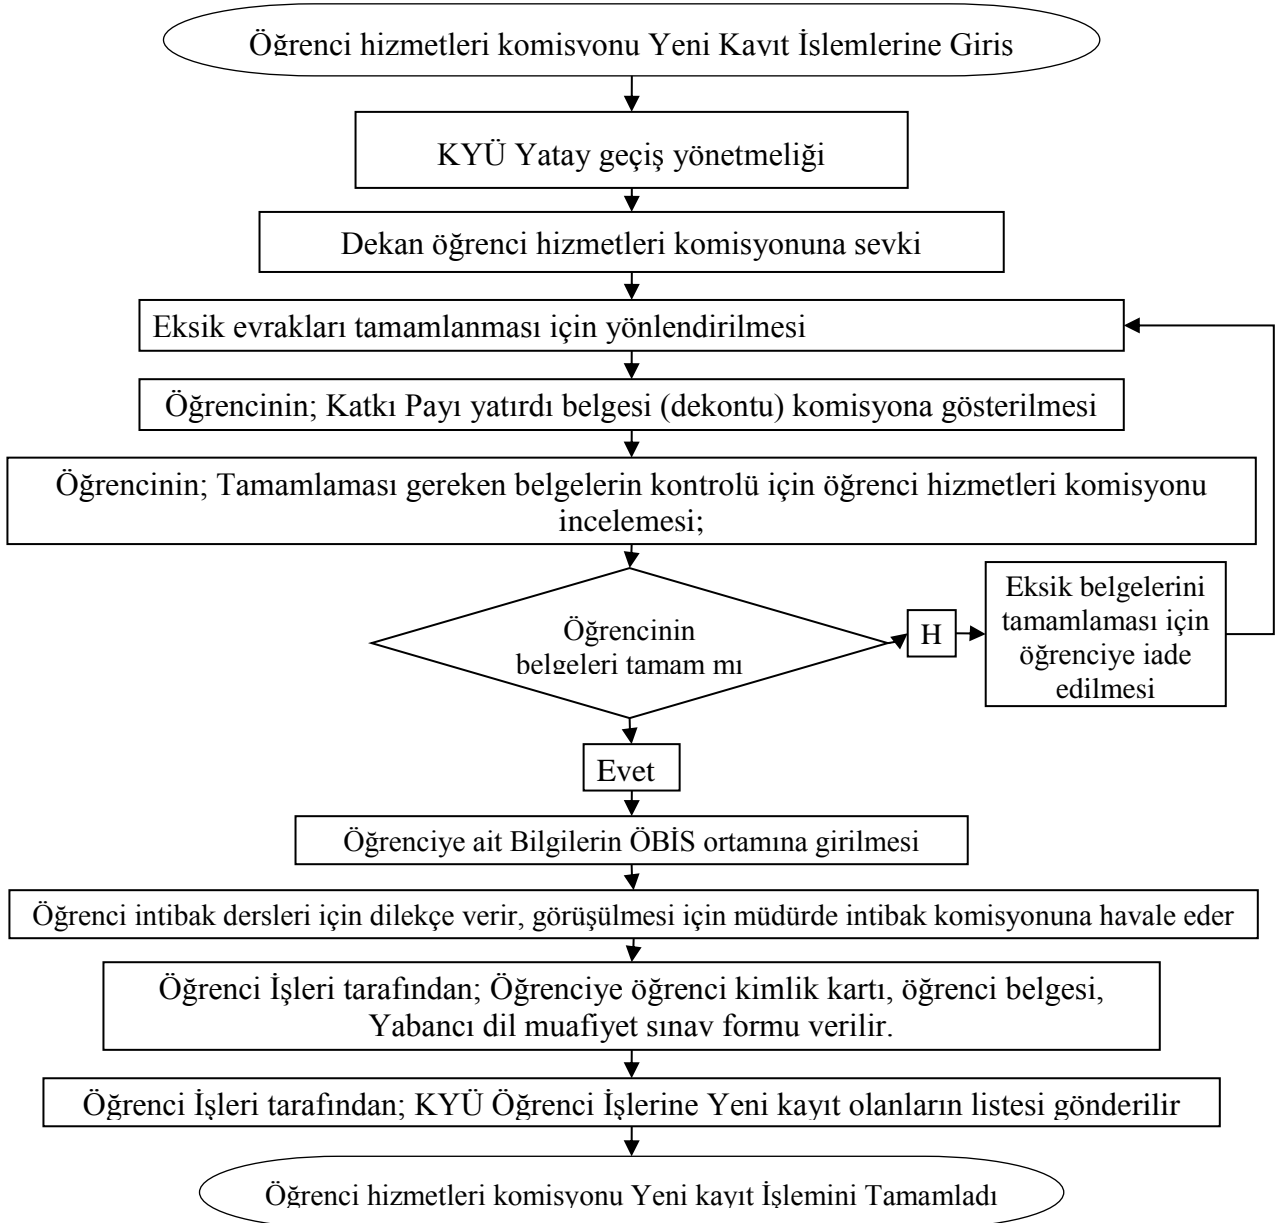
Öğrenci hizmetleri komisyonu Yeni Kayıt İslemlerine Giris

KYÜ Yatay geçiş yönetmeliği

Dekan öğrenci hizmetleri komisyonuna sevki

Eksik evrakları tamamlanması için yönlendirilmesi

Öğrencinin; Katkı Payı yatırdı belgesi (dekontu) komisyona gösterilmesi

Öğrencinin; Tamamlaması gereken belgelerin kontrolü için öğrenci hizmetleri komisyonu incelemesi;

Öğrencinin belgeleri tamam mı

H

Eksik belgelerini tamamlaması için öğrenciye iade edilmesi

Evet

Öğrenciye ait Bilgilerin ÖBİS ortamına girilmesi

Öğrenci intibak dersleri için dilekçe verir, görüşülmesi için müdürde intibak komisyonuna havale eder

Öğrenci İşleri tarafından; Öğrenciye öğrenci kimlik kartı, öğrenci belgesi, Yabancı dil muafiyet sınav formu verilir.

Öğrenci İşleri tarafından; KYÜ Öğrenci İşlerine Yeni kayıt olanların listesi gönderilir

Öğrenci hizmetleri komisyonu Yeni kayıt İşlemini Tamamladı